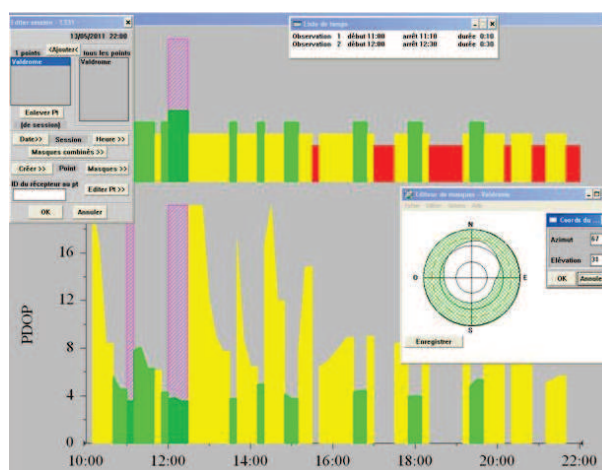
Éditer session - 1.231
13/05/2011 22:00
1 points
<Ajouter<
tous les points
Valdrome
Valdrome
Enlever Pt
(de session)
Date>>
Session
Heure >>
Masques combinés >>
Créer >>
Point
Masques >>
ID du récepteur ou pt
Editer Pt >>
OK
Annuler

Liste de temps
Observation 1 début 11:00 arrêt 11:10 durée 0:10
Observation 2 début 12:00 arrêt 12:30 durée 0:30

Éditeur de masques - Valdrome
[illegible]
N
O
E
S
Enregistrer

Coord. du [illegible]
Azimut
Élévation
OK
Annuler

PDOP
16
12
8
4
0
10:00
12:00
14:00
16:00
18:00
20:00
22:00